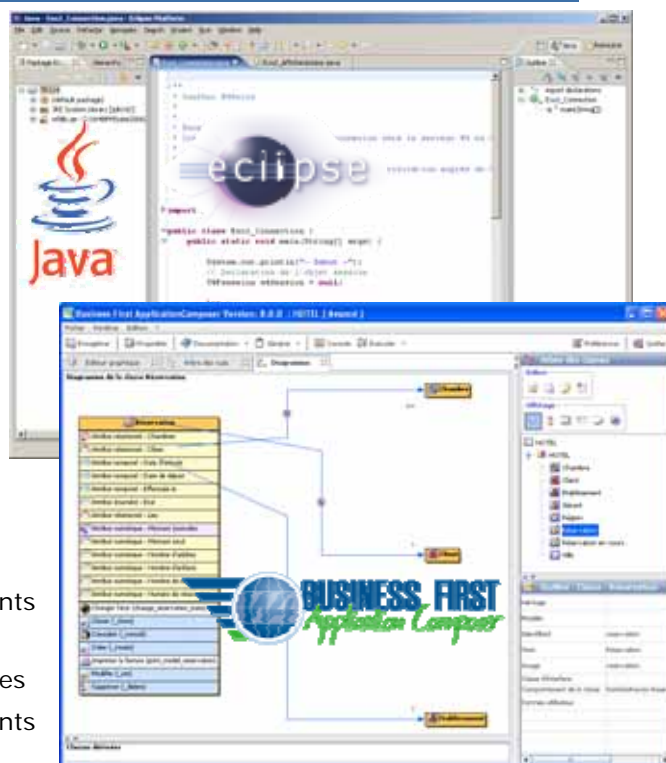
Java

eclipse

import

public class Exo1_Connection {
public static void main(String[] args) {

System.out.println("-- Debut --");
// Declaration de l'objet session
TNFsession mSession = null;

Business First ApplicationComposer

Diagramme de la classe Réservation

Réservation

Chambre

Client

Etablissement

HOTEL

Chambre
Client
Etablissement
Réservation

BUSINESS FIRST
Application Composer

nts

es
nts